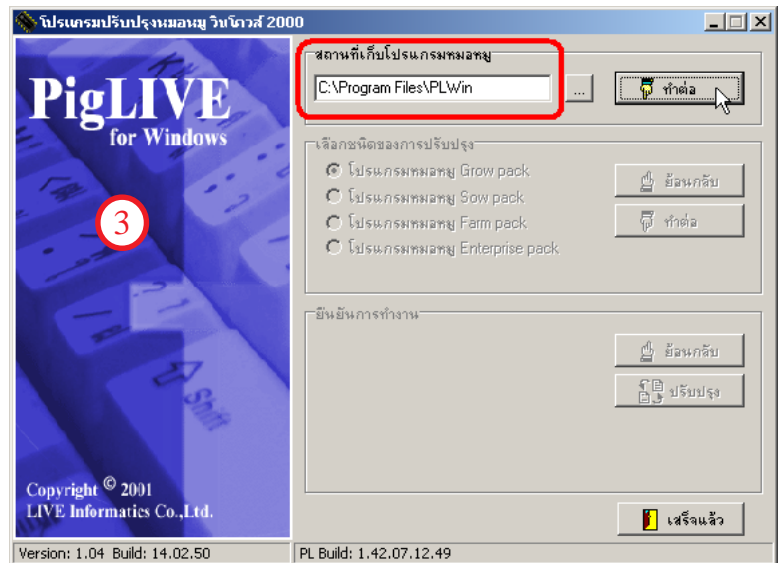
โปรแกรมปรับปรุงหมอหมู วินโดวส์ 2000

PigLIVE for Windows

3

Copyright © 2001 LIVE Informatics Co.,Ltd.

สถานที่เก็บโปรแกรมหมอหมู

C:\Program Files\PLWin

...

ทำต่อ

เลือกชนิดของการปรับปรุง

โปรแกรมหมอหมู Grow pack

โปรแกรมหมอหมู Sow pack

โปรแกรมหมอหมู Farm pack

โปรแกรมหมอหมู Enterprise pack

ย้อนกลับ

ทำต่อ

ยืนยันการทำงาน

ย้อนกลับ

ปรับปรุง

เสร็จแล้ว

Version: 1.04 Build: 14.02.50

PL Build: 1.42.07.12.49